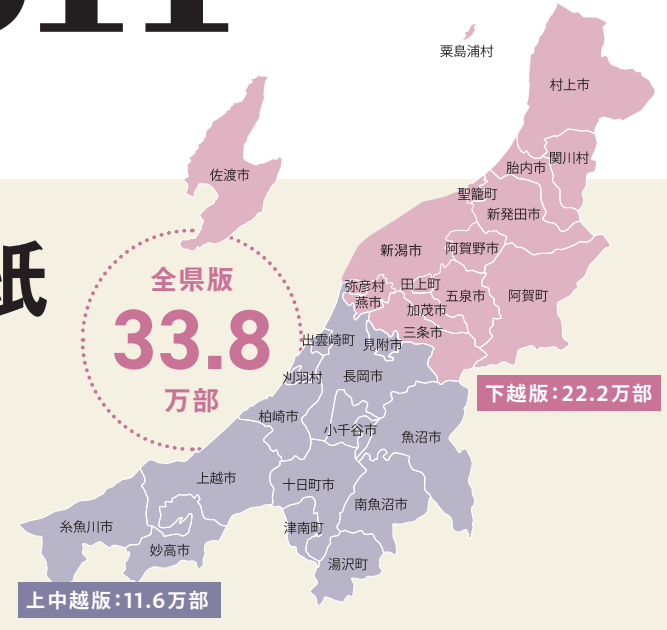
紙

粟島浦村
村上市
佐渡市
関川村
胎内市
聖籠町
新発田市
全県版
33.8
万部
新潟市
阿賀野市
弥彦村
燕市
田上町
五泉市
阿賀町
加茂市
三条市
出雲崎町
見附市
刈羽村
長岡市
下越版：22.2万部
柏崎市
小千谷市
魚沼市
上越市
十日町市
南魚沼市
糸魚川市
津南町
妙高市
湯沢町
上中越版：11.6万部